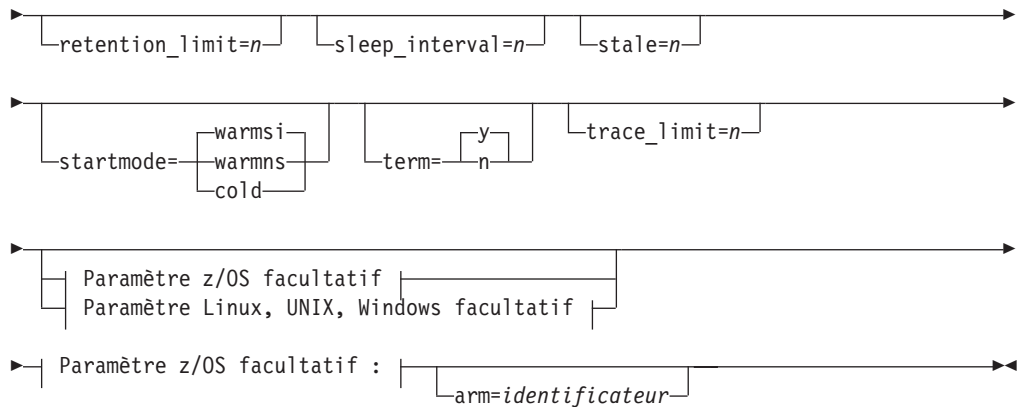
retention_limit=*n* sleep_interval=*n* stale=*n*

startmode= warmsi warmns cold term= y n trace_limit=*n*

Paramètre z/OS facultatif
Paramètre Linux, UNIX, Windows facultatif

Paramètre z/OS facultatif :
arm=*identificateur*